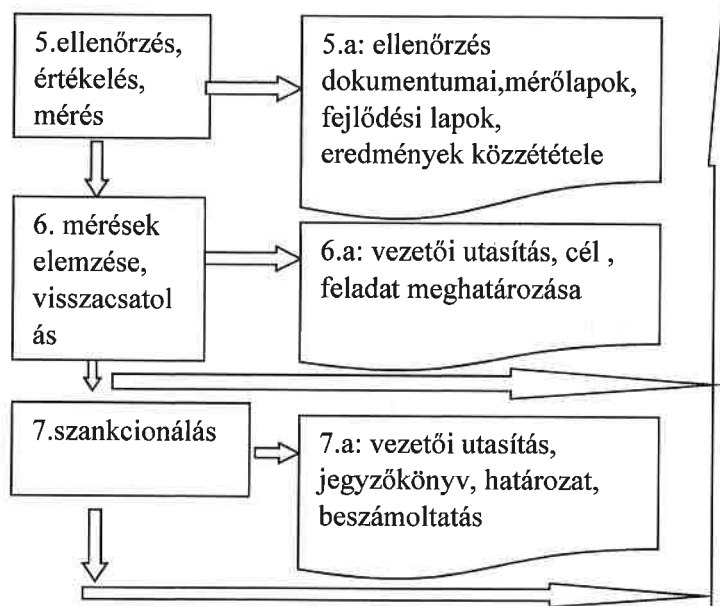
5.ellenőrzés, értékelés, mérés

5.a: ellenőrzés dokumentumai,mérőlapok, fejlődési lapok, eredmények közzététele

6. mérések elemzése, visszacsatolás

6.a: vezetői utasítás, cél , feladat meghatározása

7.szankcionálás

7.a: vezetői utasítás, jegyzőkönyv, határozat, beszámoltatás